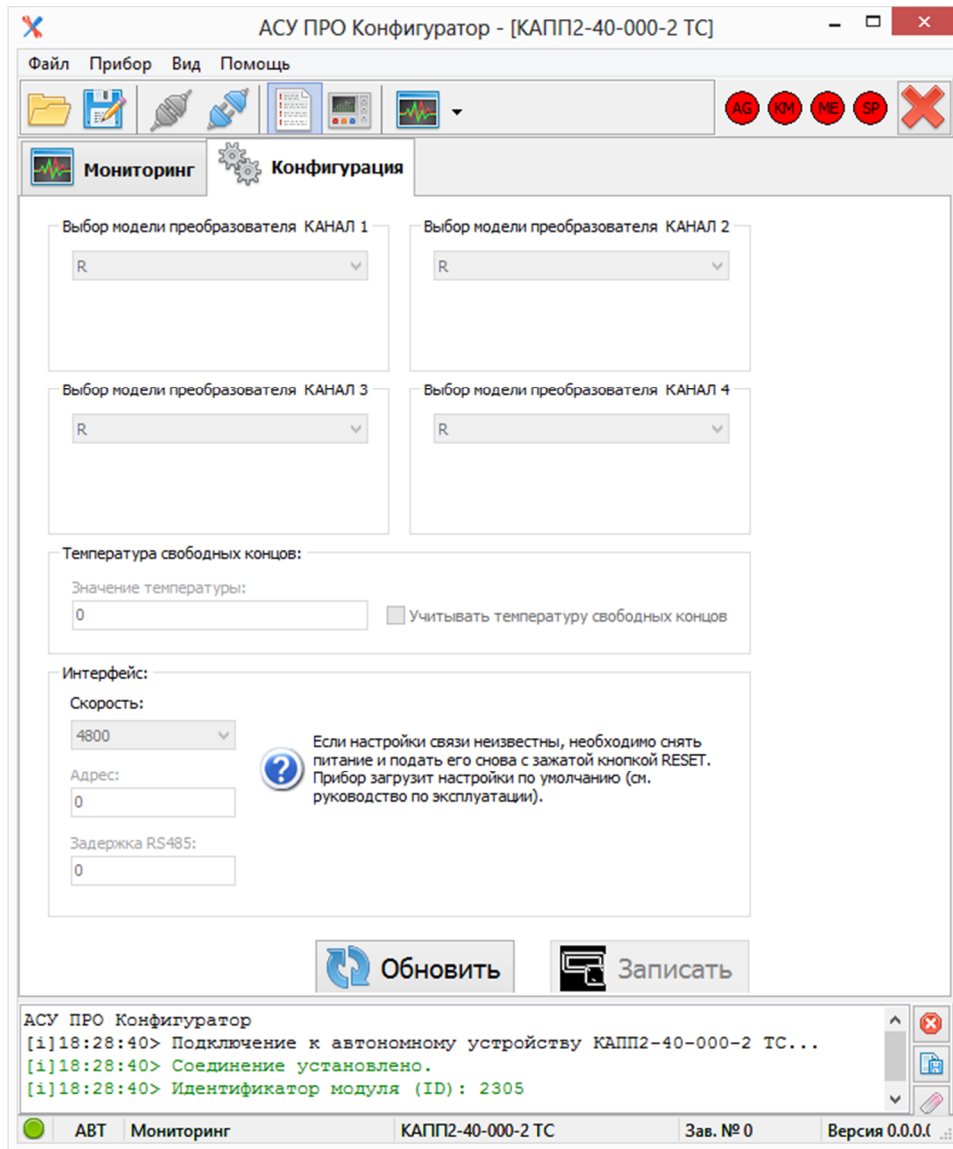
АСУ ПРО Конфигуратор - [КАПП2-40-000-2 ТС]

Файл Прибор Вид Помощь

AG KM ME SP

Мониторинг Конфигурация

Выбор модели преобразователя КАНАЛ 1
R

Выбор модели преобразователя КАНАЛ 2
R

Выбор модели преобразователя КАНАЛ 3
R

Выбор модели преобразователя КАНАЛ 4
R

Температура свободных концов:
Значение температуры:
0
Учитывать температуру свободных концов

Интерфейс:
Скорость:
4800
Адрес:
0
Задержка RS485:
0

Если настройки связи неизвестны, необходимо снять питание и подать его снова с зажатой кнопкой RESET. Прибор загрузит настройки по умолчанию (см. руководство по эксплуатации).

Обновить Записать

АСУ ПРО Конфигуратор
[i]18:28:40> Подключение к автономному устройству КАПП2-40-000-2 ТС...
[i]18:28:40> Соединение установлено.
[i]18:28:40> Идентификатор модуля (ID): 2305

АВТ Мониторинг КАПП2-40-000-2 ТС Зав. № 0 Версия 0.0.0.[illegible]